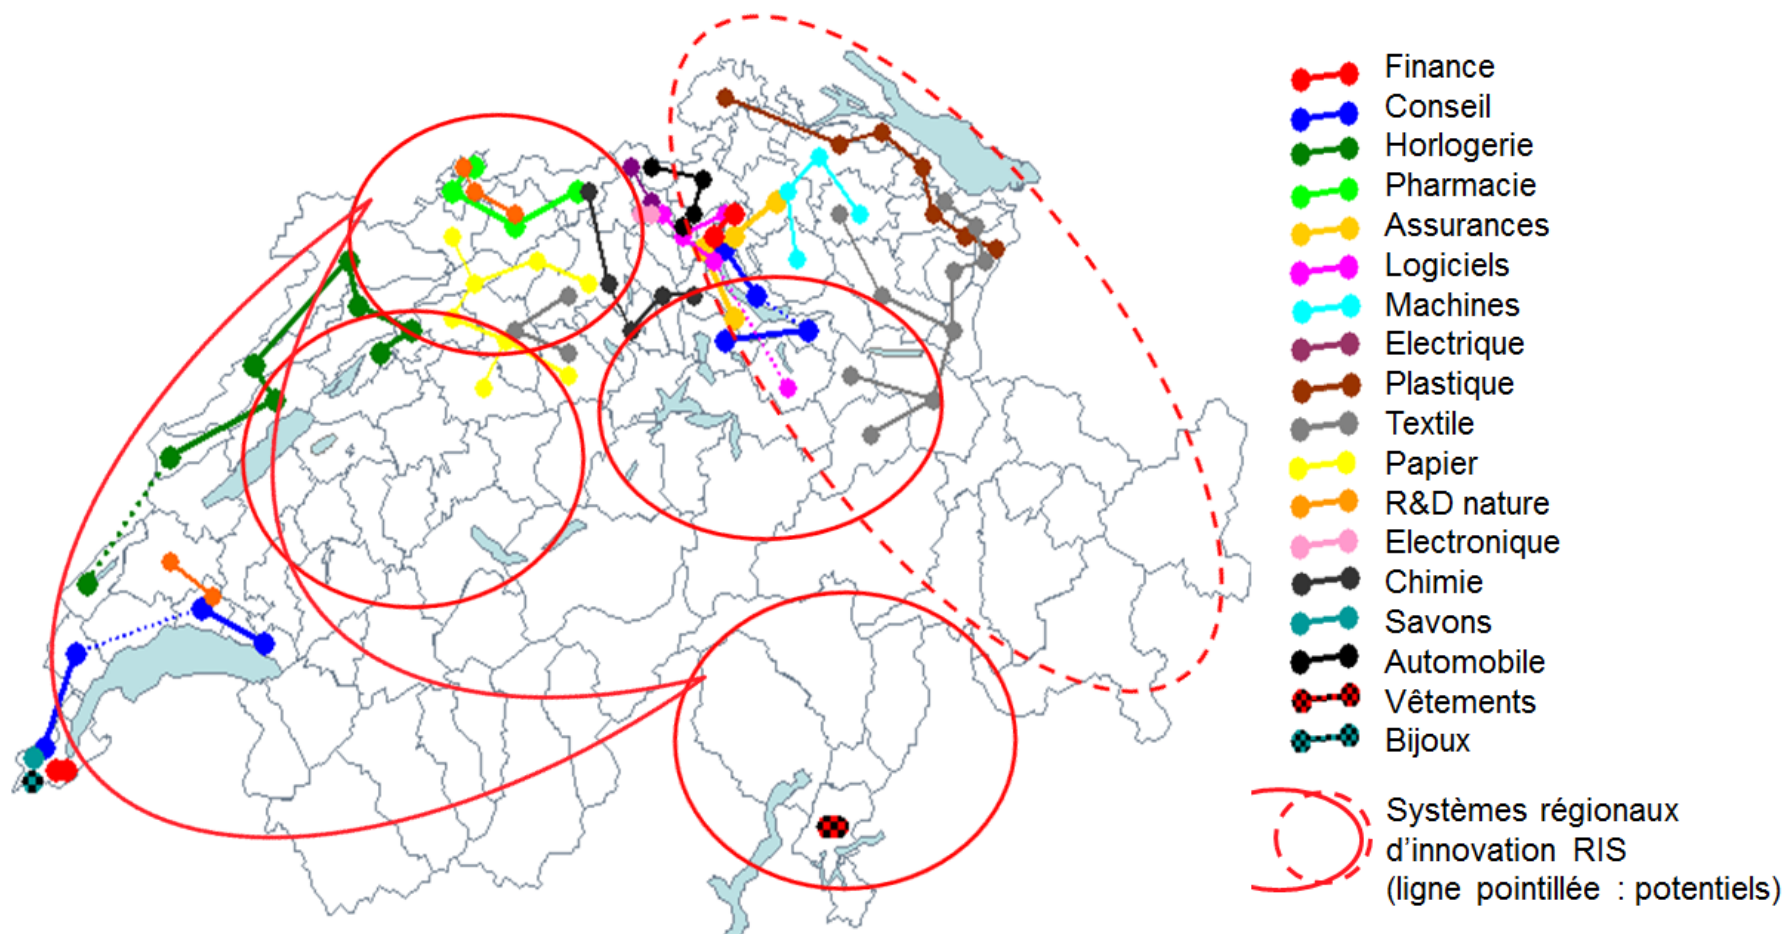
Finance
Conseil
Horlogerie
Pharmacie
Assurances
Logiciels
Machines
Electrique
Plastique
Textile
Papier
R&D nature
Electronique
Chimie
Savons
Automobile
Vêtements
Bijoux

Systèmes régionaux d'innovation RIS (ligne pointillée : potentiels)